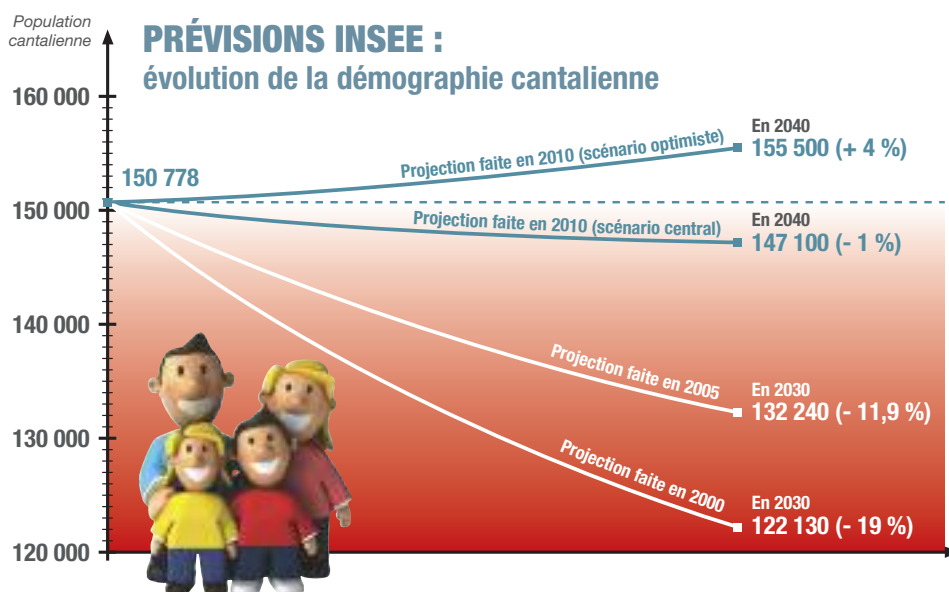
Population cantalienne

PRÉVISIONS INSEE :
évolution de la démographie cantalienne

160 000
150 000
140 000
130 000
120 000

150 778

Projection faite en 2010 (scénario optimiste)
En 2040
155 500 (+ 4 %)

Projection faite en 2010 (scénario central)
En 2040
147 100 (- 1 %)

Projection faite en 2005
En 2030
132 240 (- 11,9 %)

Projection faite en 2000
En 2030
122 130 (- 19 %)